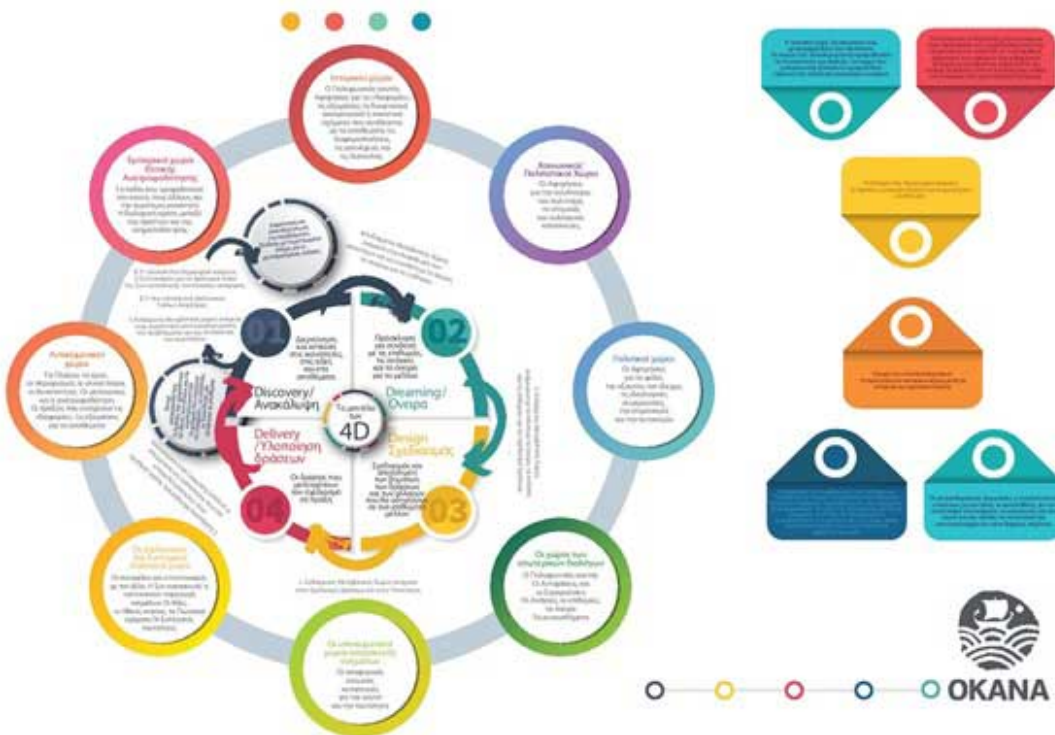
Ιστορικοί χώροι

Κοινωνικοί/ Πολιτιστικοί Χώροι

Πολιτιστικοί χώροι

Οι χώροι των επιτυχημένων θεσμών

Οι επιτυχημένοι χώροι

Αναγνωρισμένοι χώροι

Σύγχρονοι χώροι

01

Discovery/ Ανακάλυψη

02

Dreaming/ Όνειρα

Το μοντέλο των

4D

Design Σχεδιασμός

03

Delivery /Υλοποίηση δράσεων

04

OKANA